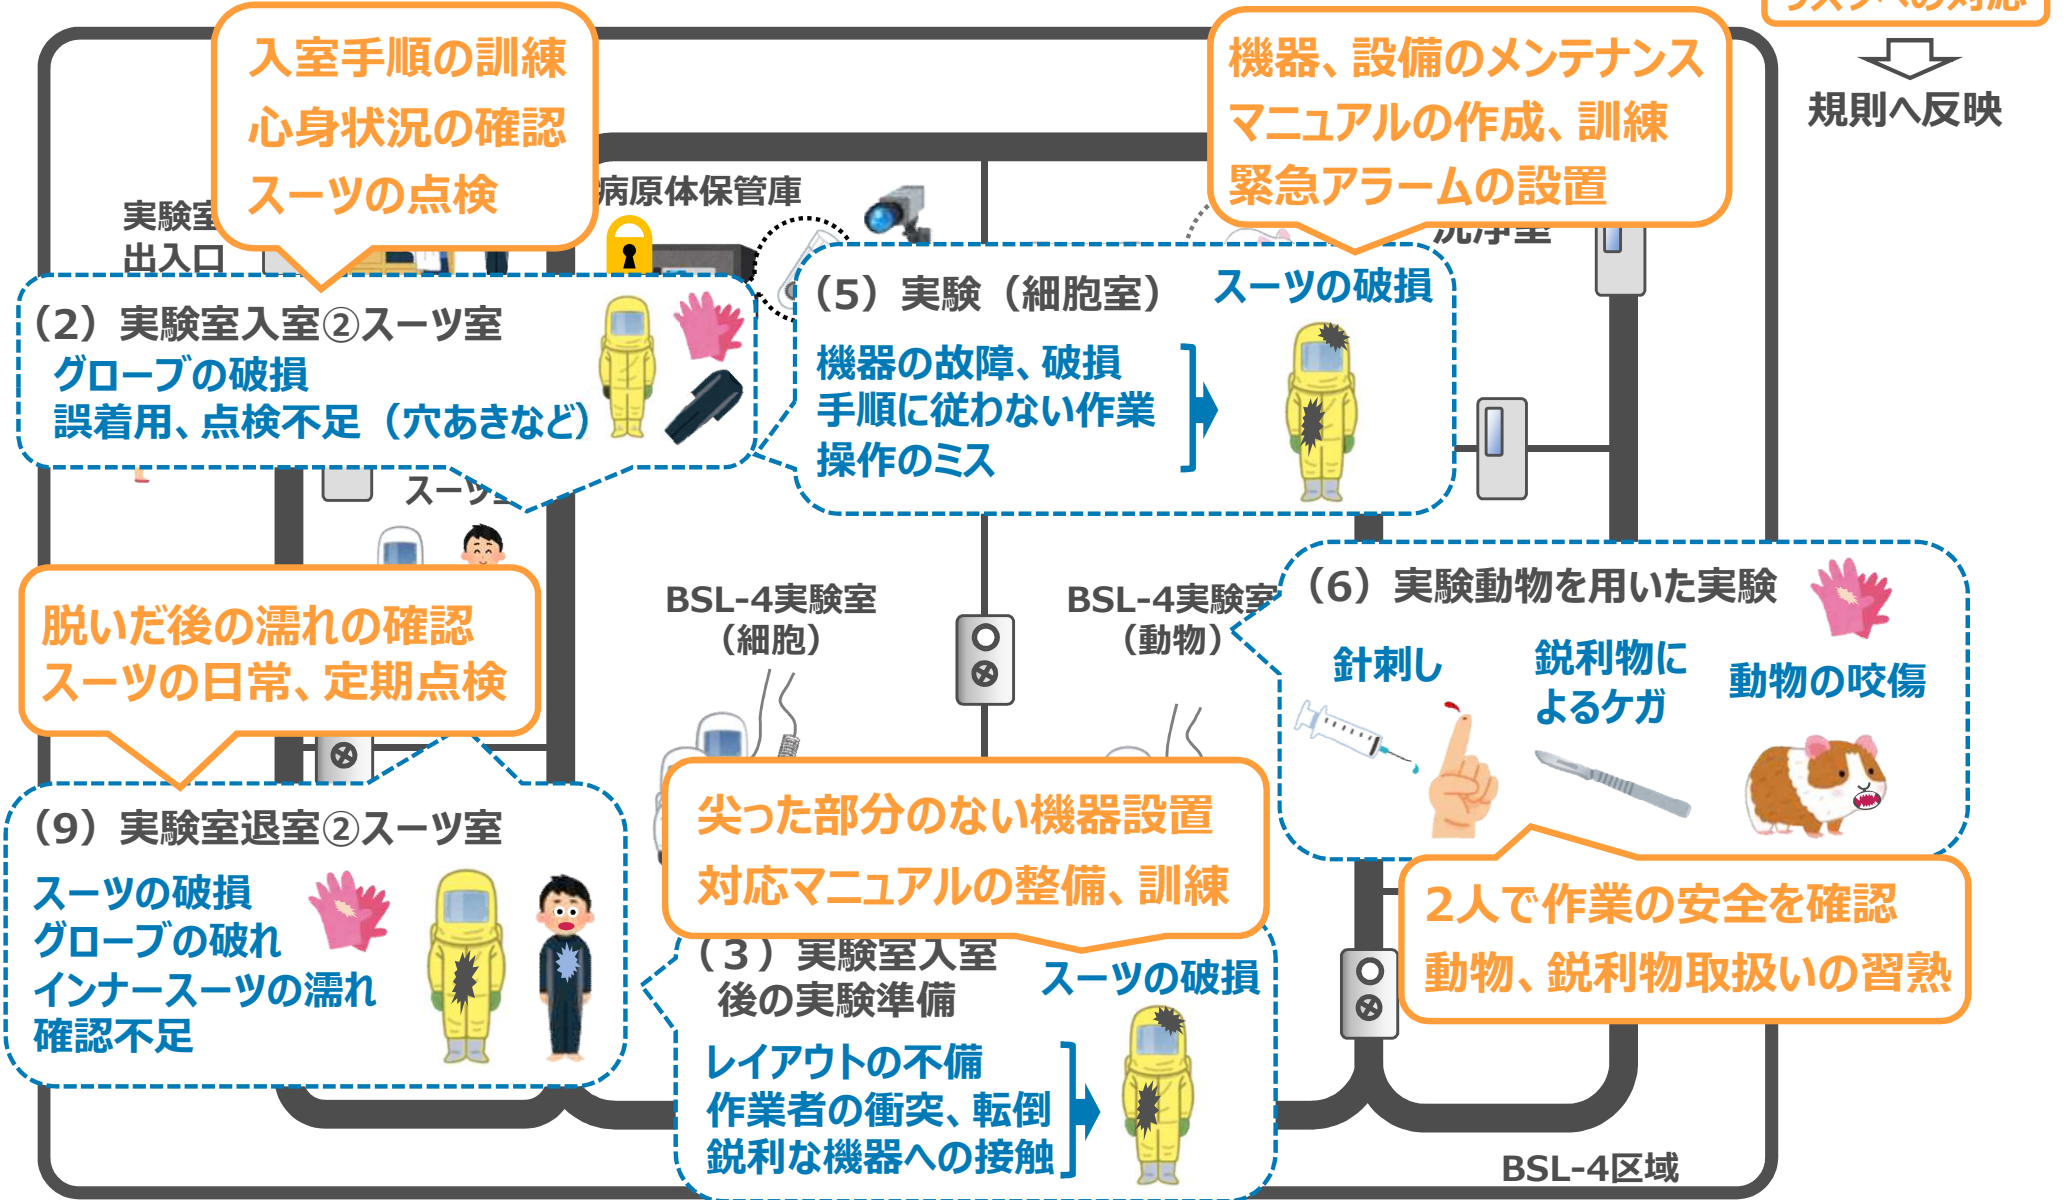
規則へ反映

入室手順の訓練
心身状況の確認
スーツの点検

機器、設備のメンテナンス
マニュアルの作成、訓練
緊急アラームの設置

実験室出入口

病原体保管庫

洗浄室

（2）実験室入室②スーツ室
グローブの破損
誤着用、点検不足（穴あきなど）

（5）実験（細胞室）
スーツの破損
機器の故障、破損
手順に従わない作業
操作のミス

スーツ室

脱いだ後の濡れの確認
スーツの日常、定期点検

BSL-4実験室
（細胞）

BSL-4実験室
（動物）

（6）実験動物を用いた実験
針刺し
鋭利物によるケガ
動物の咬傷

（9）実験室退室②スーツ室
スーツの破損
グローブの破れ
インナースーツの濡れ
確認不足

尖った部分のない機器設置
対応マニュアルの整備、訓練

（3）実験室入室後の実験準備
スーツの破損
レイアウトの不備
作業者の衝突、転倒
鋭利な機器への接触

2人で作業の安全を確認
動物、鋭利物取扱いの習熟

BSL-4区域